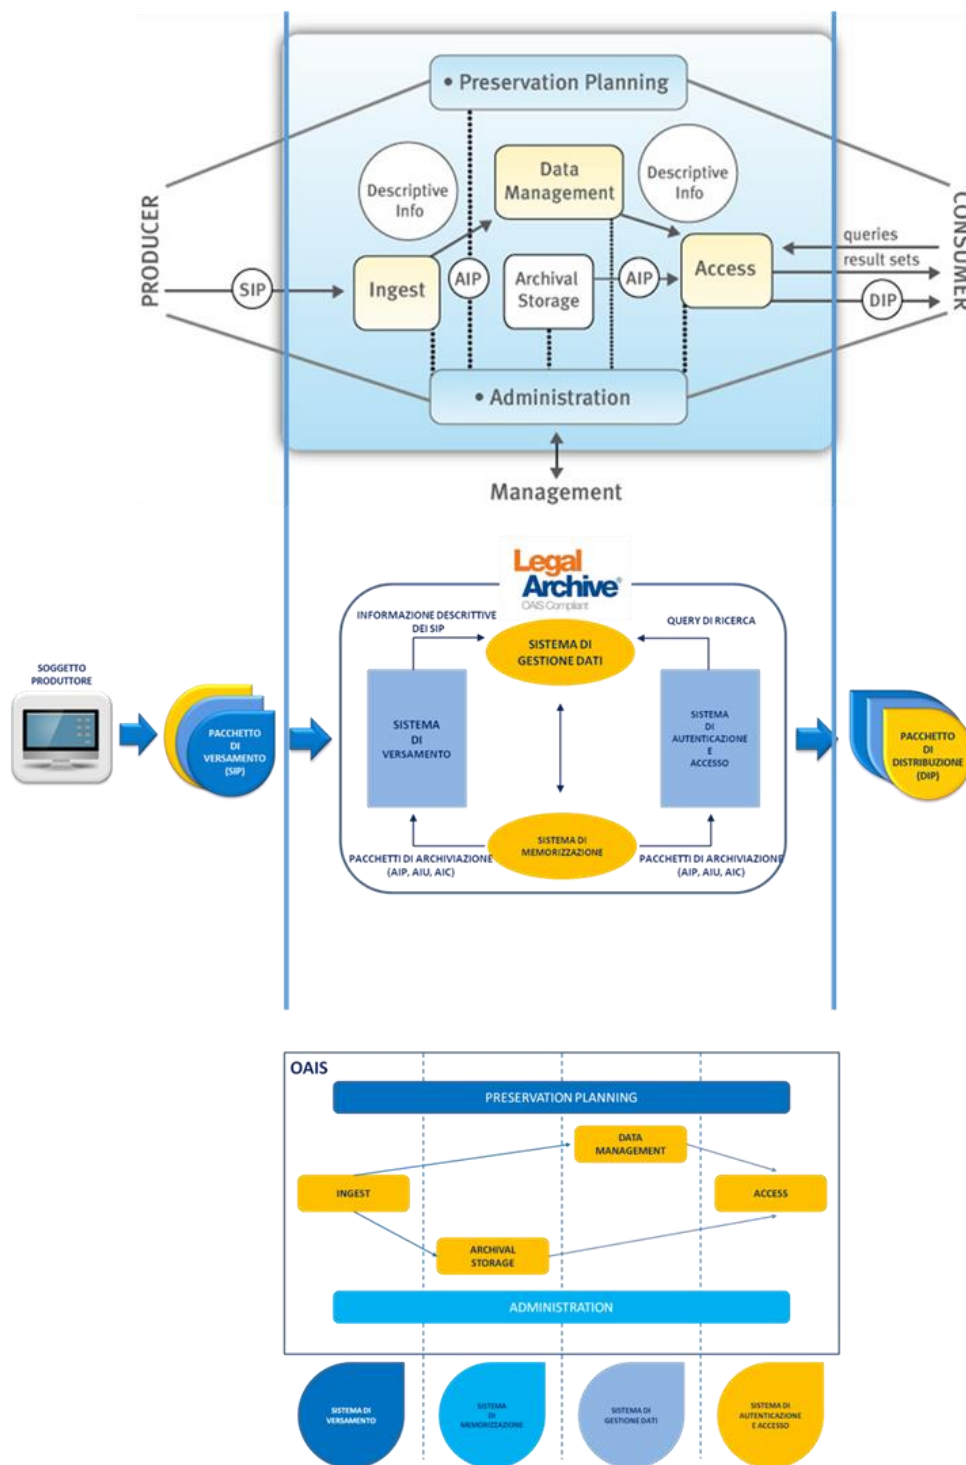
• Preservation Planning

PRODUCER

CONSUMER

Descriptive Info

Data Management

Descriptive Info

queries

result sets

SIP

Ingest

AIP

Archival Storage

AIP

Access

DIP

• Administration

Management

Legal Archive
OAIS Compliant

SOGGETTO PRODUTTORE

PACCHETTO DI VERSAMENTO (SIP)

INFORMAZIONE DESCRITTIVE DEI SIP

QUERY DI RICERCA

SISTEMA DI GESTIONE DATI

SISTEMA DI VERSAMENTO

SISTEMA DI AUTENTICAZIONE E ACCESSO

SISTEMA DI MEMORIZZAZIONE

PACCHETTI DI ARCHIVIAZIONE (AIP, AIU, AIC)

PACCHETTI DI ARCHIVIAZIONE (AIP, AIU, AIC)

PACCHETTO DI DISTRIBUZIONE (DIP)

OAIS

PRESERVATION PLANNING

DATA MANAGEMENT

INGEST

ACCESS

ARCHIVAL STORAGE

ADMINISTRATION

SISTEMA DI VERSAMENTO

SISTEMA DI MEMORIZZAZIONE

SISTEMA DI GESTIONE DATI

SISTEMA DI AUTENTICAZIONE E ACCESSO